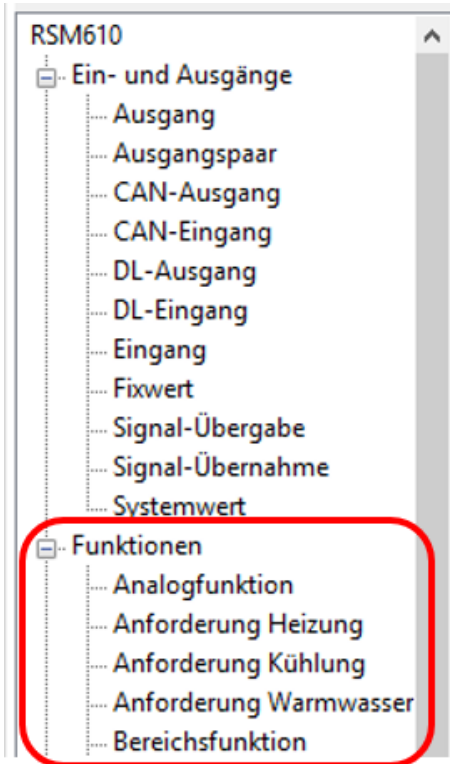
RSM610
Ein- und Ausgänge
Ausgang
Ausgangspaar
CAN-Ausgang
CAN-Eingang
DL-Ausgang
DL-Eingang
Eingang
Fixwert
Signal-Übergabe
Signal-Übernahme
Systemwert
Funktionen
Analogfunktion
Anforderung Heizung
Anforderung Kühlung
Anforderung Warmwasser
Bereichsfunktion